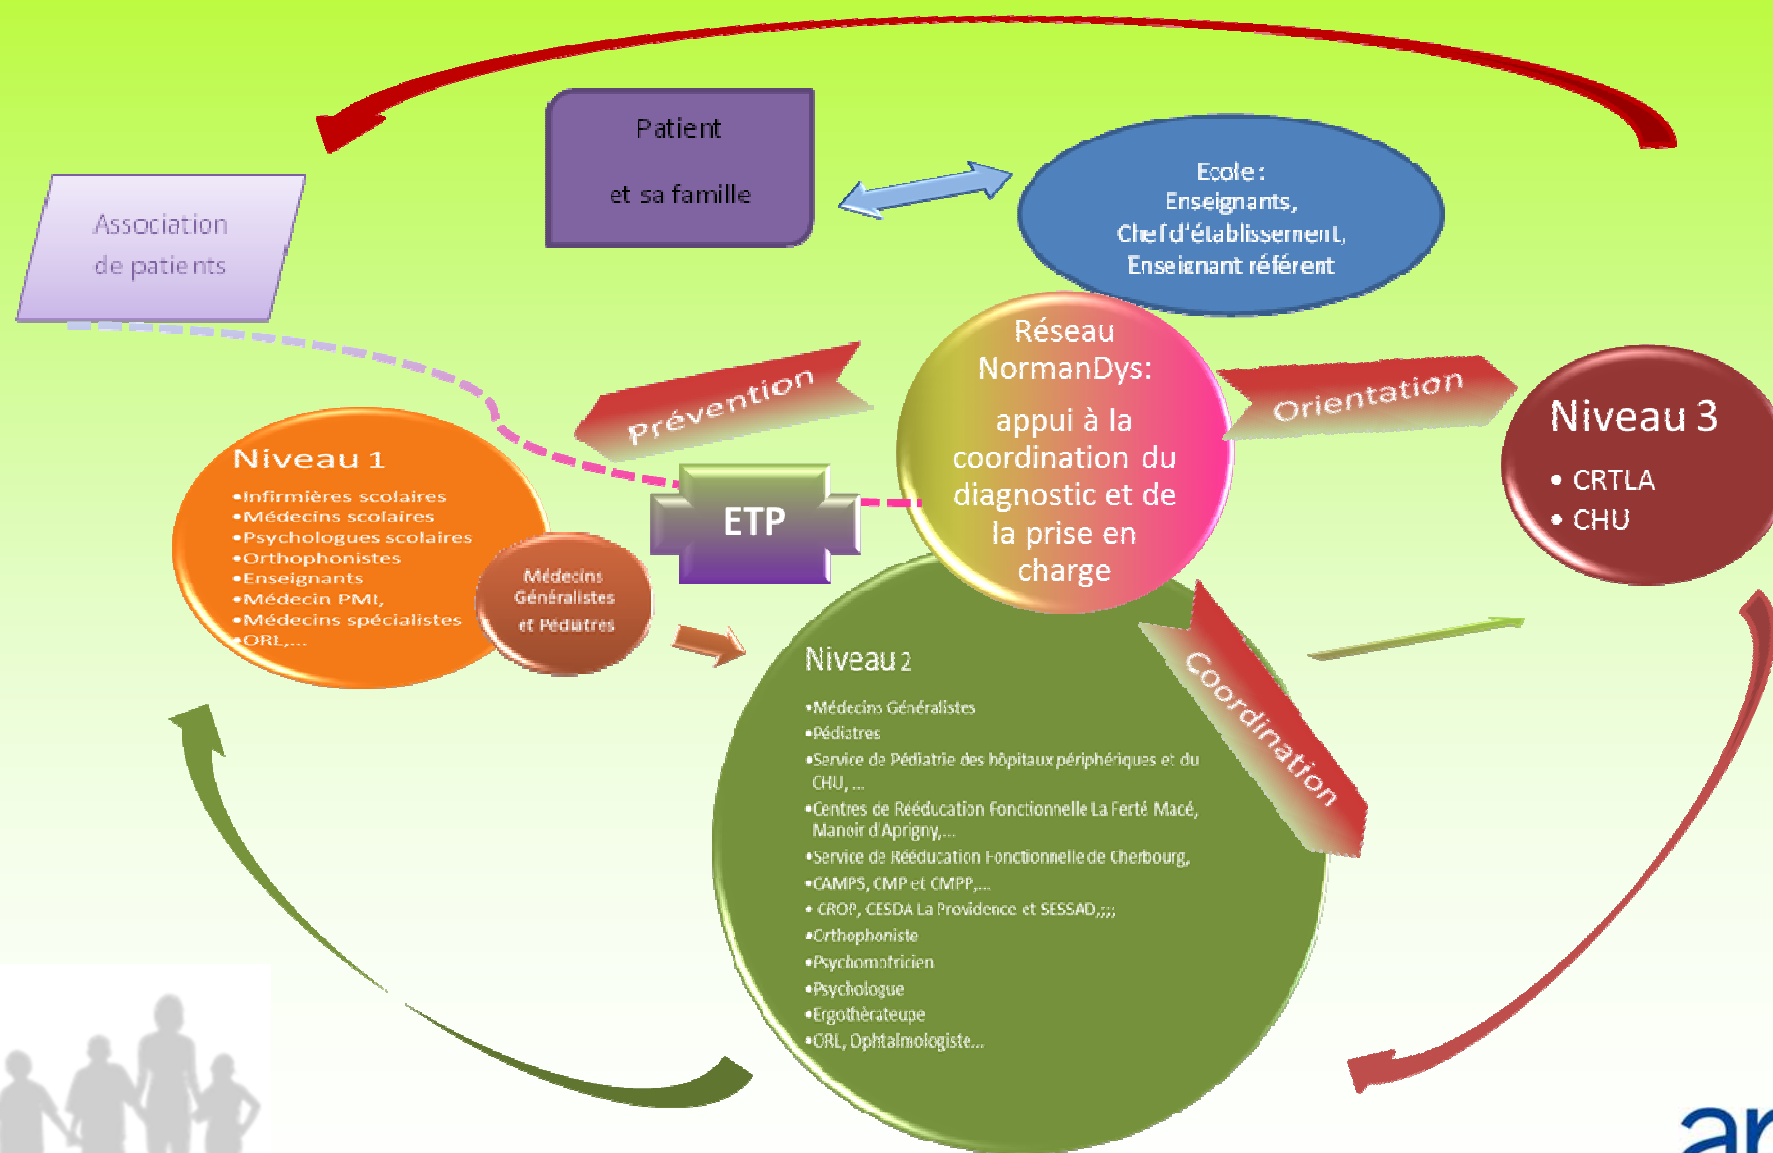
Patient

et sa famille

Ecole :
Enseignants,
Chef d'établissement,
Enseignant référent

Association
de patients

Réseau
NormanDys:

appui à la coordination du diagnostic et de la prise en charge

Prévention

Orientation

Niveau 3

• CRTLA
• CHU

Niveau 1

•Infirmières scolaires
•Médecins scolaires
•Psychologues scolaires
•Orthophonistes
•Enseignants
•Médecin PMI,
•Médecins spécialistes
•ORL,...

Médecins Généralistes et Pédiatres

ETP

Niveau 2

•Médecins Généralistes
•Pédiatres
•Service de Pédiatrie des hôpitaux périphériques et du CHU, ...
•Centres de Rééducation Fonctionnelle La Ferté Macé, Manoir d'Aprigny,...
•Service de Rééducation Fonctionnelle de Cherbourg,
•CAMPS, CMP et CMPP,...
• CROP, CESDA La Providence et SESSAD,;;;
•Orthophoniste
•Psychomotricien
•Psychologue
•Ergothèrateupe
•ORL, Ophtalmologiste...

Coordination

ar